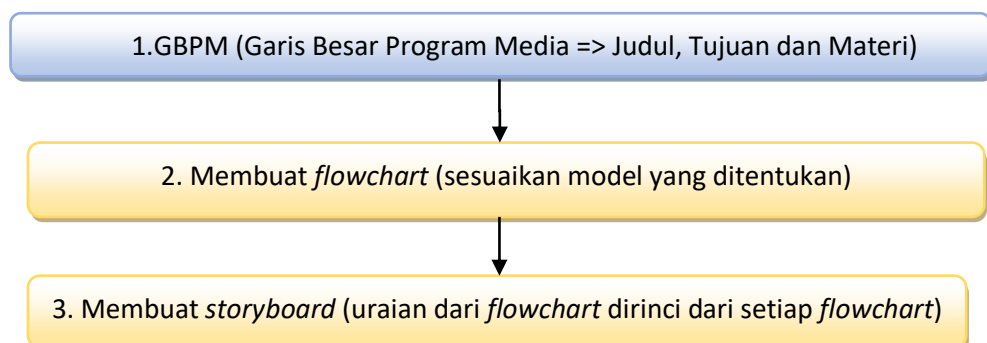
1.GBPM (Garis Besar Program Media => Judul, Tujuan dan Materi)

2. Membuat *flowchart* (sesuaikan model yang ditentukan)

3. Membuat *storyboard* (uraian dari *flowchart* dirinci dari setiap *flowchart*)